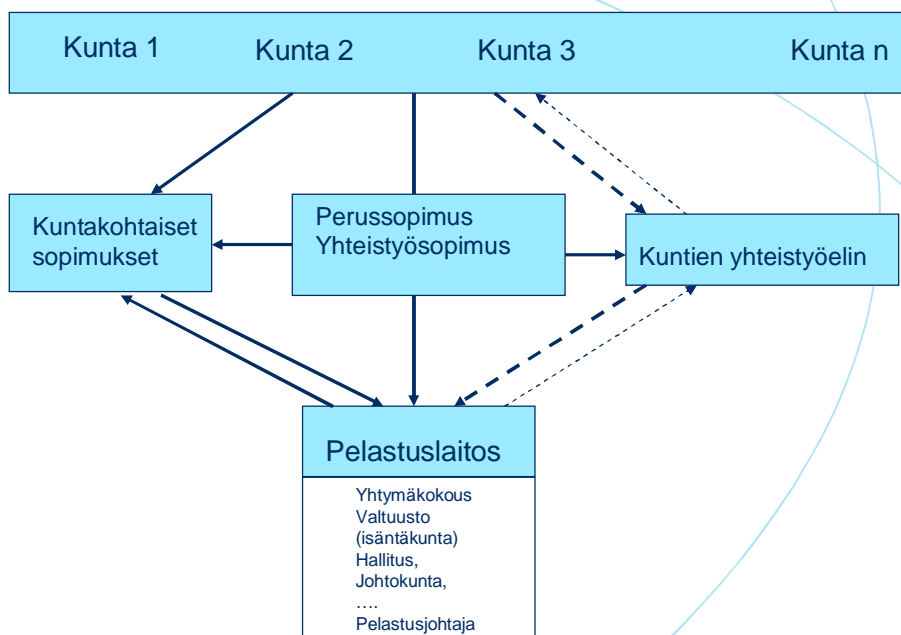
Kunta 1 Kunta 2 Kunta 3 Kunta n

Kuntakohtaiset sopimukset

Perussopimus
Yhteistyösopimus

Kuntien yhteistyöelin

Pelastuslaitos

Yhtymäkokous
Valtuusto
(isäntäkunta)
Hallitus,
Johtokunta,
….
Pelastusjohtaja